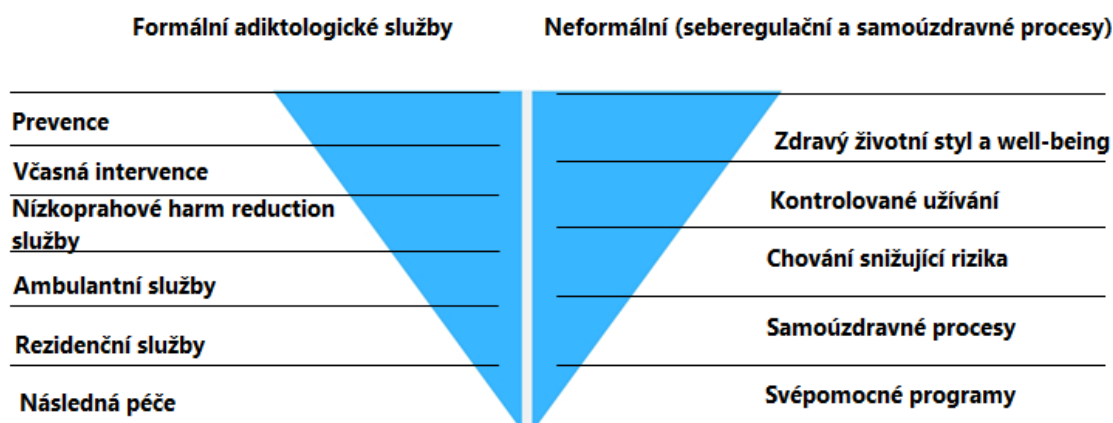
Formální adiktologické služby

Prevence

Včasná intervence

Nízkoprahové harm reduction služby

Ambulantní služby

Rezidenční služby

Následná péče

Neformální (seberegulační a samoúzdravné procesy)

Zdravý životní styl a well-being

Kontrolované užívání

Chování snižující rizika

Samoúzdravné procesy

Svépomocné programy